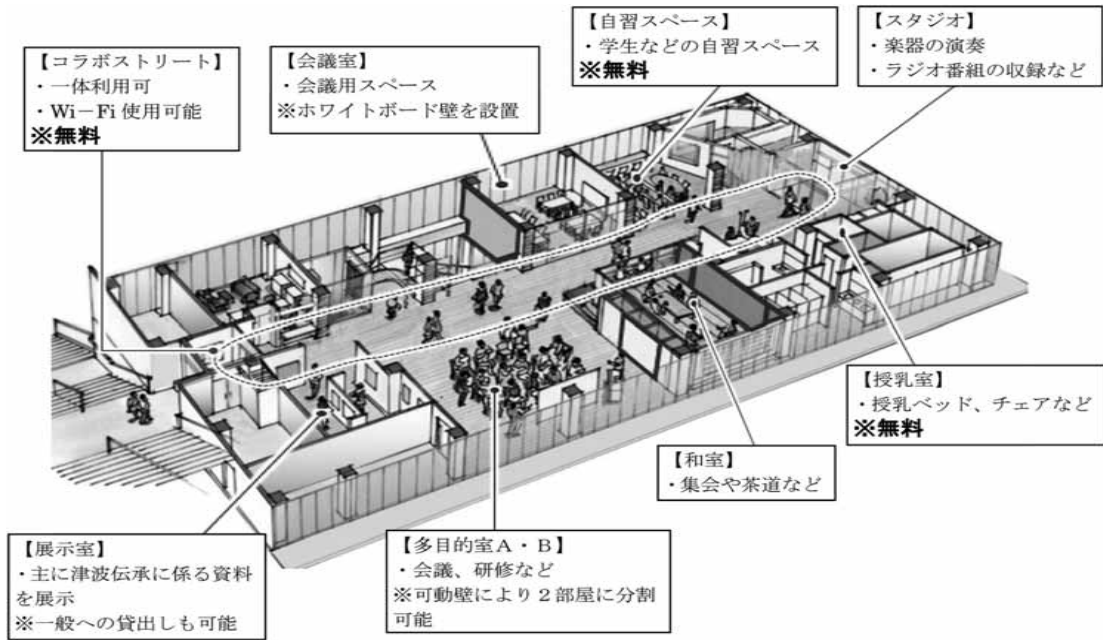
【コラボストリート】
・一体利用可
・Wi－Fi 使用可能
※無料

【会議室】
・会議用スペース
※ホワイトボード壁を設置

【自習スペース】
・学生などの自習スペース
※無料

【スタジオ】
・楽器の演奏
・ラジオ番組の収録など

【授乳室】
・授乳ベッド、チェアなど
※無料

【和室】
・集会や茶道など

【展示室】
・主に津波伝承に係る資料を展示
※一般への貸出しも可能

【多目的室A・B】
・会議、研修など
※可動壁により２部屋に分割可能